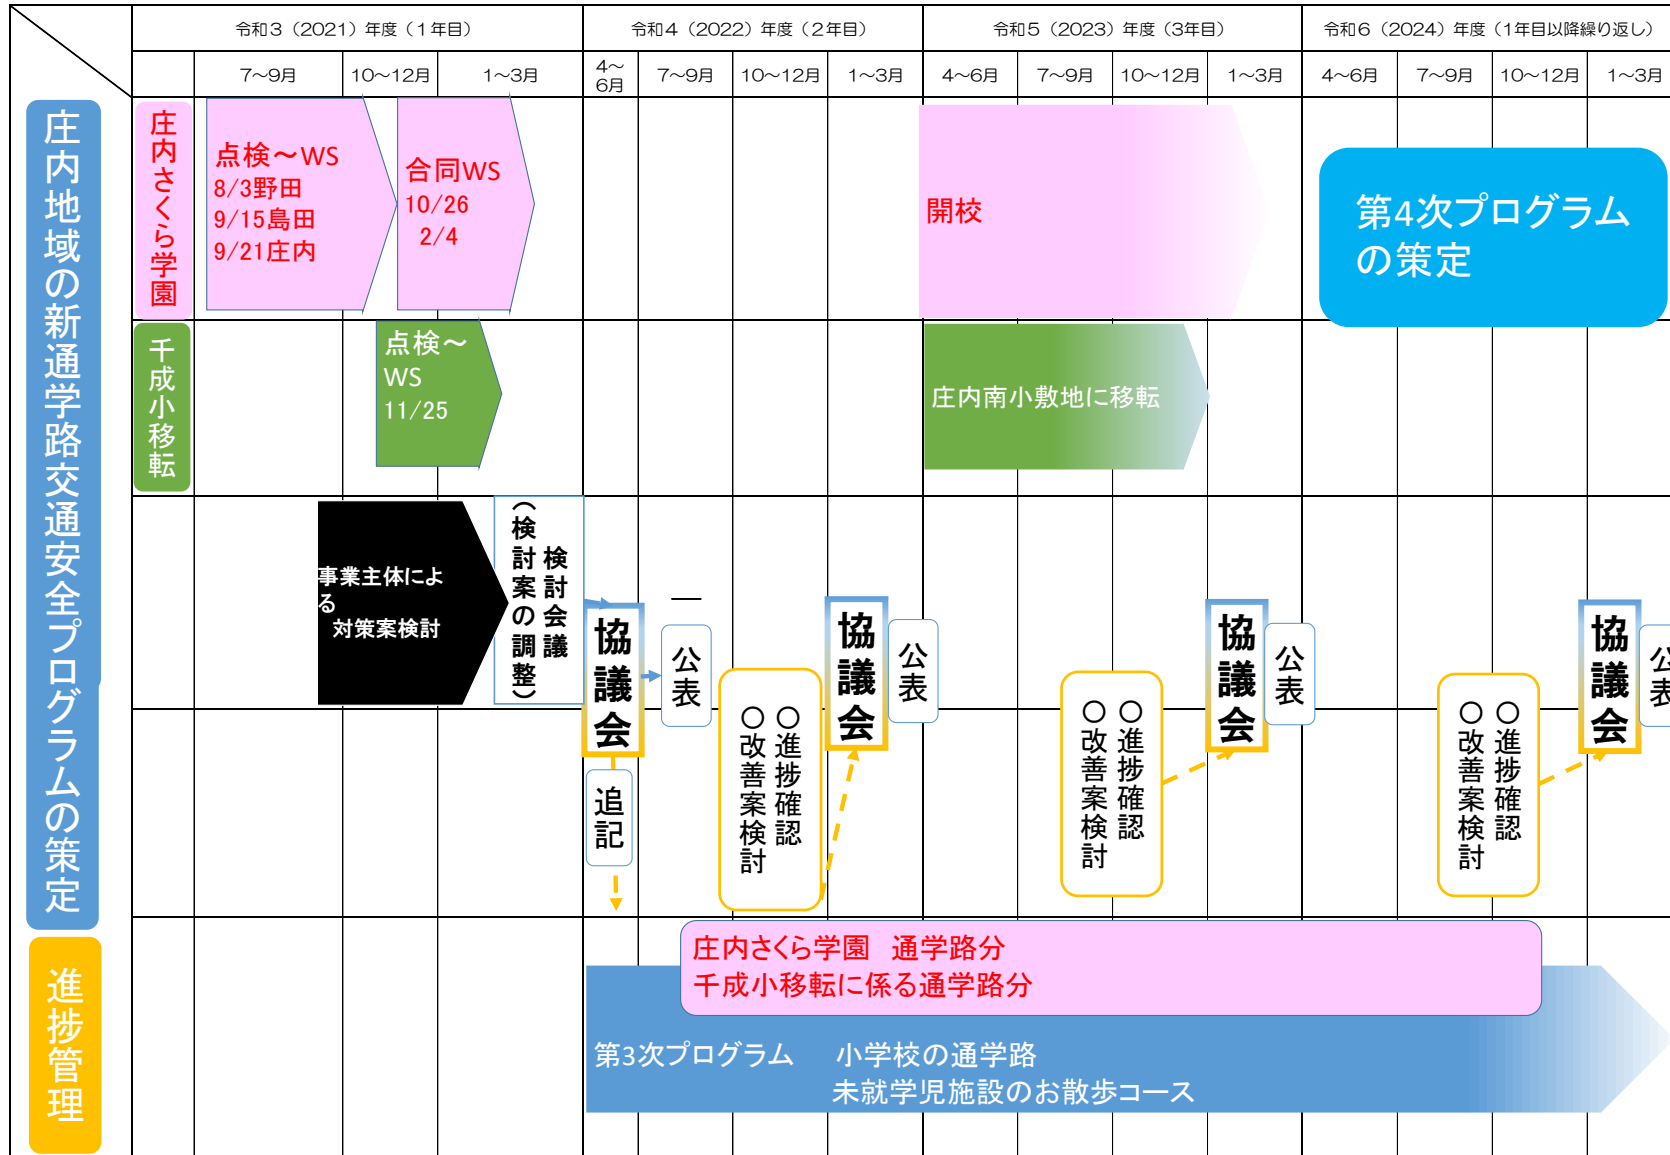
| | 令和3（2021）年度（1年目） | | | 令和4（2022）年度（2年目） | | | | 令和5（2023）年度（3年目） | | | | 令和6（2024）年度（1年目以降繰り返し） | | | |
|---|---|---|---|---|---|---|---|---|---|---|---|---|---|---|---|
| | 7～9月 | 10～12月 | 1～3月 | 4～6月 | 7～9月 | 10～12月 | 1～3月 | 4～6月 | 7～9月 | 10～12月 | 1～3月 | 4～6月 | 7～9月 | 10～12月 | 1～3月 |

庄内地域の新通学路交通安全プログラムの策定

庄内さくら学園

点検～WS
8/3野田
9/15島田
9/21庄内

合同WS
10/26
2/4

開校

第4次プログラムの策定

千成小移転

点検～WS
11/25

庄内南小敷地に移転

事業主体による
対策案検討

（検討案の調整）検討会議

協議会

公表

追記

○進捗確認
○改善案検討

協議会

公表

○進捗確認
○改善案検討

協議会

公表

○進捗確認
○改善案検討

協議会

公表

進捗管理

庄内さくら学園　通学路分
千成小移転に係る通学路分

第3次プログラム　小学校の通学路
未就学児施設のお散歩コース